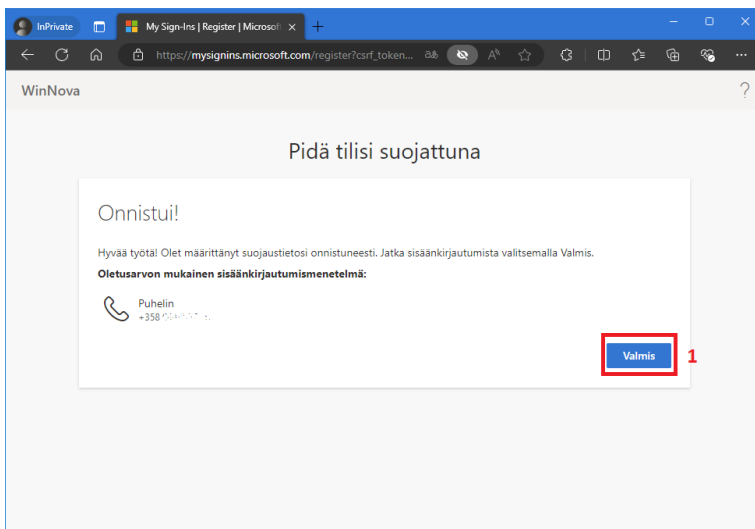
InPrivate

My Sign-Ins | Register | Microsof ×

https://mysignins.microsoft.com/register?csrf_token...

WinNova

?

Pidä tilisi suojattuna

Onnistui!

Hyvää työtä! Olet määrittänyt suojaustietosi onnistuneesti. Jatka sisäänkirjautumista valitsemalla Valmis.

**Oletusarvon mukainen sisäänkirjautumismenetelmä:**

Puhelin
+358 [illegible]

Valmis

1